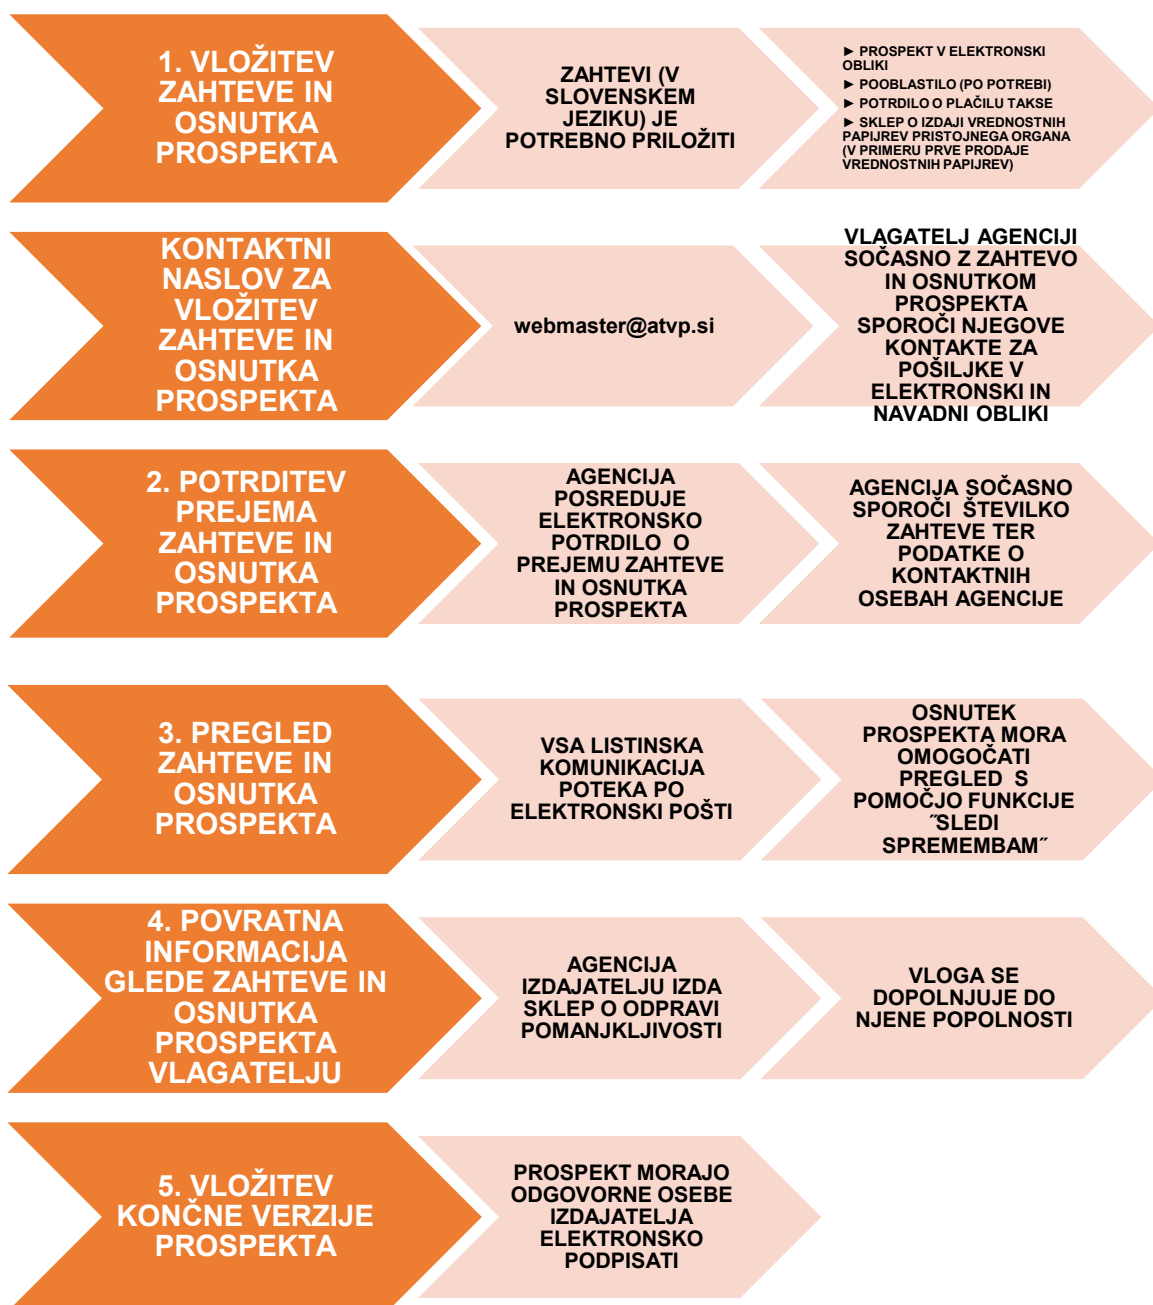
1. VLOŽITEV ZAHTEVE IN OSNUTKA PROSPEKTA

ZAHTEVI (V SLOVENSKEM JEZIKU) JE POTREBNO PRILOŽITI

► PROSPEKT V ELEKTRONSKI OBLIKI
► POOBLASTILO (PO POTREBI)
► POTRDILO O PLAČILU TAKSE
► SKLEP O IZDAJI VREDNOSTNIH PAPIJREV PRISTOJNEGA ORGANA (V PRIMERU PRVE PRODAJE VREDNOSTNIH PAPIJREV)

KONTAKTNI NASLOV ZA VLOŽITEV ZAHTEVE IN OSNUTKA PROSPEKTA

webmaster@atvp.si

VLAGATELJ AGENCIJI SOČASNO Z ZAHTEVO IN OSNUTKOM PROSPEKTA SPOROČI NJEGOVE KONTAKTE ZA POŠILJKE V ELEKTRONSKI IN NAVADNI OBLIKI

2. POTRDITEV PREJEMA ZAHTEVE IN OSNUTKA PROSPEKTA

AGENCIJA POSREDUJE ELEKTRONSKO POTRDILO O PREJEMU ZAHTEVE IN OSNUTKA PROSPEKTA

AGENCIJA SOČASNO SPOROČI ŠTEVILKO ZAHTEVE TER PODATKE O KONTAKTNIH OSEBAH AGENCIJE

3. PREGLED ZAHTEVE IN OSNUTKA PROSPEKTA

VSA LISTINSKA KOMUNIKACIJA POTEKA PO ELEKTRONSKI POŠTI

OSNUTEK PROSPEKTA MORA OMOGOČATI PREGLED S POMOČJO FUNKCIJE ˝SLEDI SPREMEMBAM˝

4. POVRATNA INFORMACIJA GLEDE ZAHTEVE IN OSNUTKA PROSPEKTA VLAGATELJU

AGENCIJA IZDAJATELJU IZDA SKLEP O ODPRAVI POMANJKLJIVOSTI

VLOGA SE DOPOLNJUJE DO NJENE POPOLNOSTI

5. VLOŽITEV KONČNE VERZIJE PROSPEKTA

PROSPEKT MORAJO ODGOVORNE OSEBE IZDAJATELJA ELEKTRONSKO PODPISATI